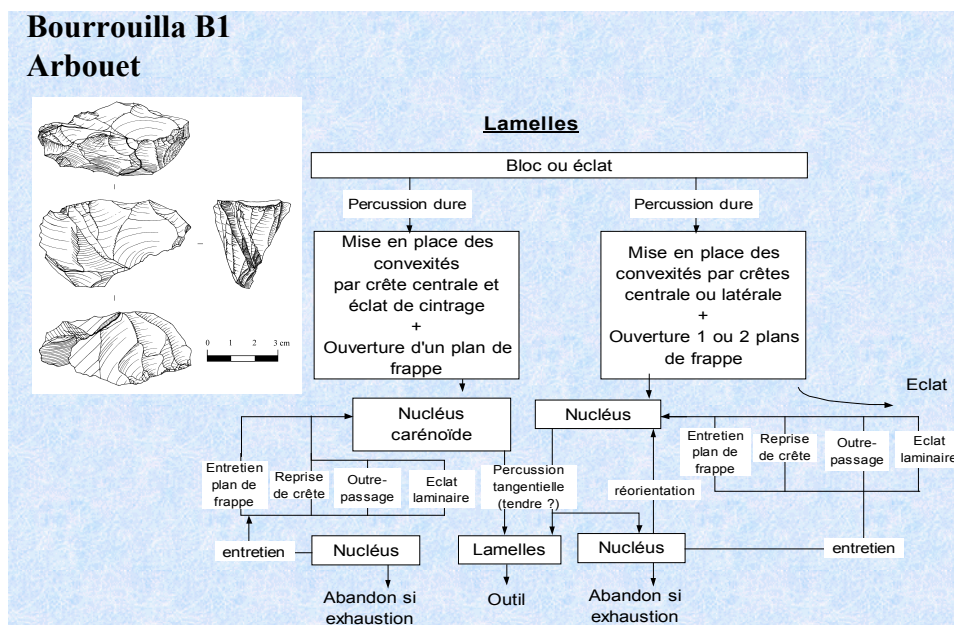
Bourrouilla B1
Arbouet

0 1 2 3 cm

Lamelles

Bloc ou éclat

Percussion dure

Percussion dure

Mise en place des convexités par crête centrale et éclat de cintrage + Ouverture d'un plan de frappe

Mise en place des convexités par crêtes centrale ou latérale + Ouverture 1 ou 2 plans de frappe

Eclat

Nucléus carénoïde

Nucléus

Entretien plan de frappe

Reprise de crête

Outre-passage

Eclat laminaire

Percussion tangentielle (tendre ?)

réorientation

Entretien plan de frappe

Reprise de crête

Outre-passage

Eclat laminaire

entretien

Nucléus

Lamelles

Nucléus

entretien

Abandon si exhaustion

Outil

Abandon si exhaustion